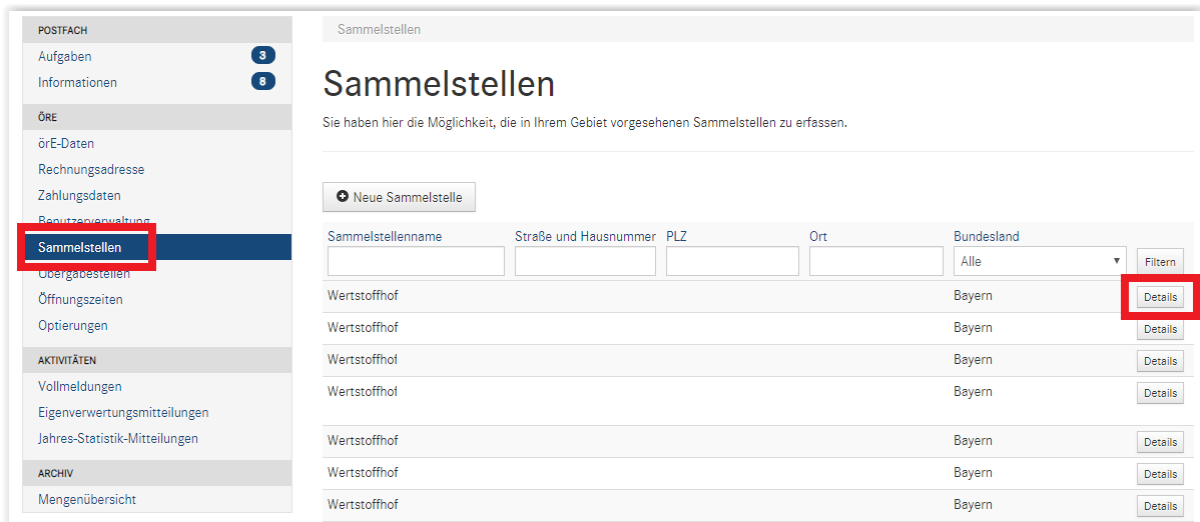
POSTFACH
Aufgaben 3
Informationen 8
ÖRE
örE-Daten
Rechnungsadresse
Zahlungsdaten
Benutzerverwaltung
Sammelstellen
Übergabestellen
Öffnungszeiten
Optierungen
AKTIVITÄTEN
Vollmeldungen
Eigenverwertungsmitteilungen
Jahres-Statistik-Mitteilungen
ARCHIV
Mengenübersicht

Sammelstellen

Sammelstellen

Sie haben hier die Möglichkeit, die in Ihrem Gebiet vorgesehenen Sammelstellen zu erfassen.

Neue Sammelstelle

| Sammelstellenname | Straße und Hausnummer | PLZ | Ort | Bundesland | |
|---|---|---|---|---|---|
| | | | | Alle | Filtern |
| Wertstoffhof | | | | Bayern | Details |
| Wertstoffhof | | | | Bayern | Details |
| Wertstoffhof | | | | Bayern | Details |
| Wertstoffhof | | | | Bayern | Details |
| Wertstoffhof | | | | Bayern | Details |
| Wertstoffhof | | | | Bayern | Details |
| Wertstoffhof | | | | Bayern | Details |